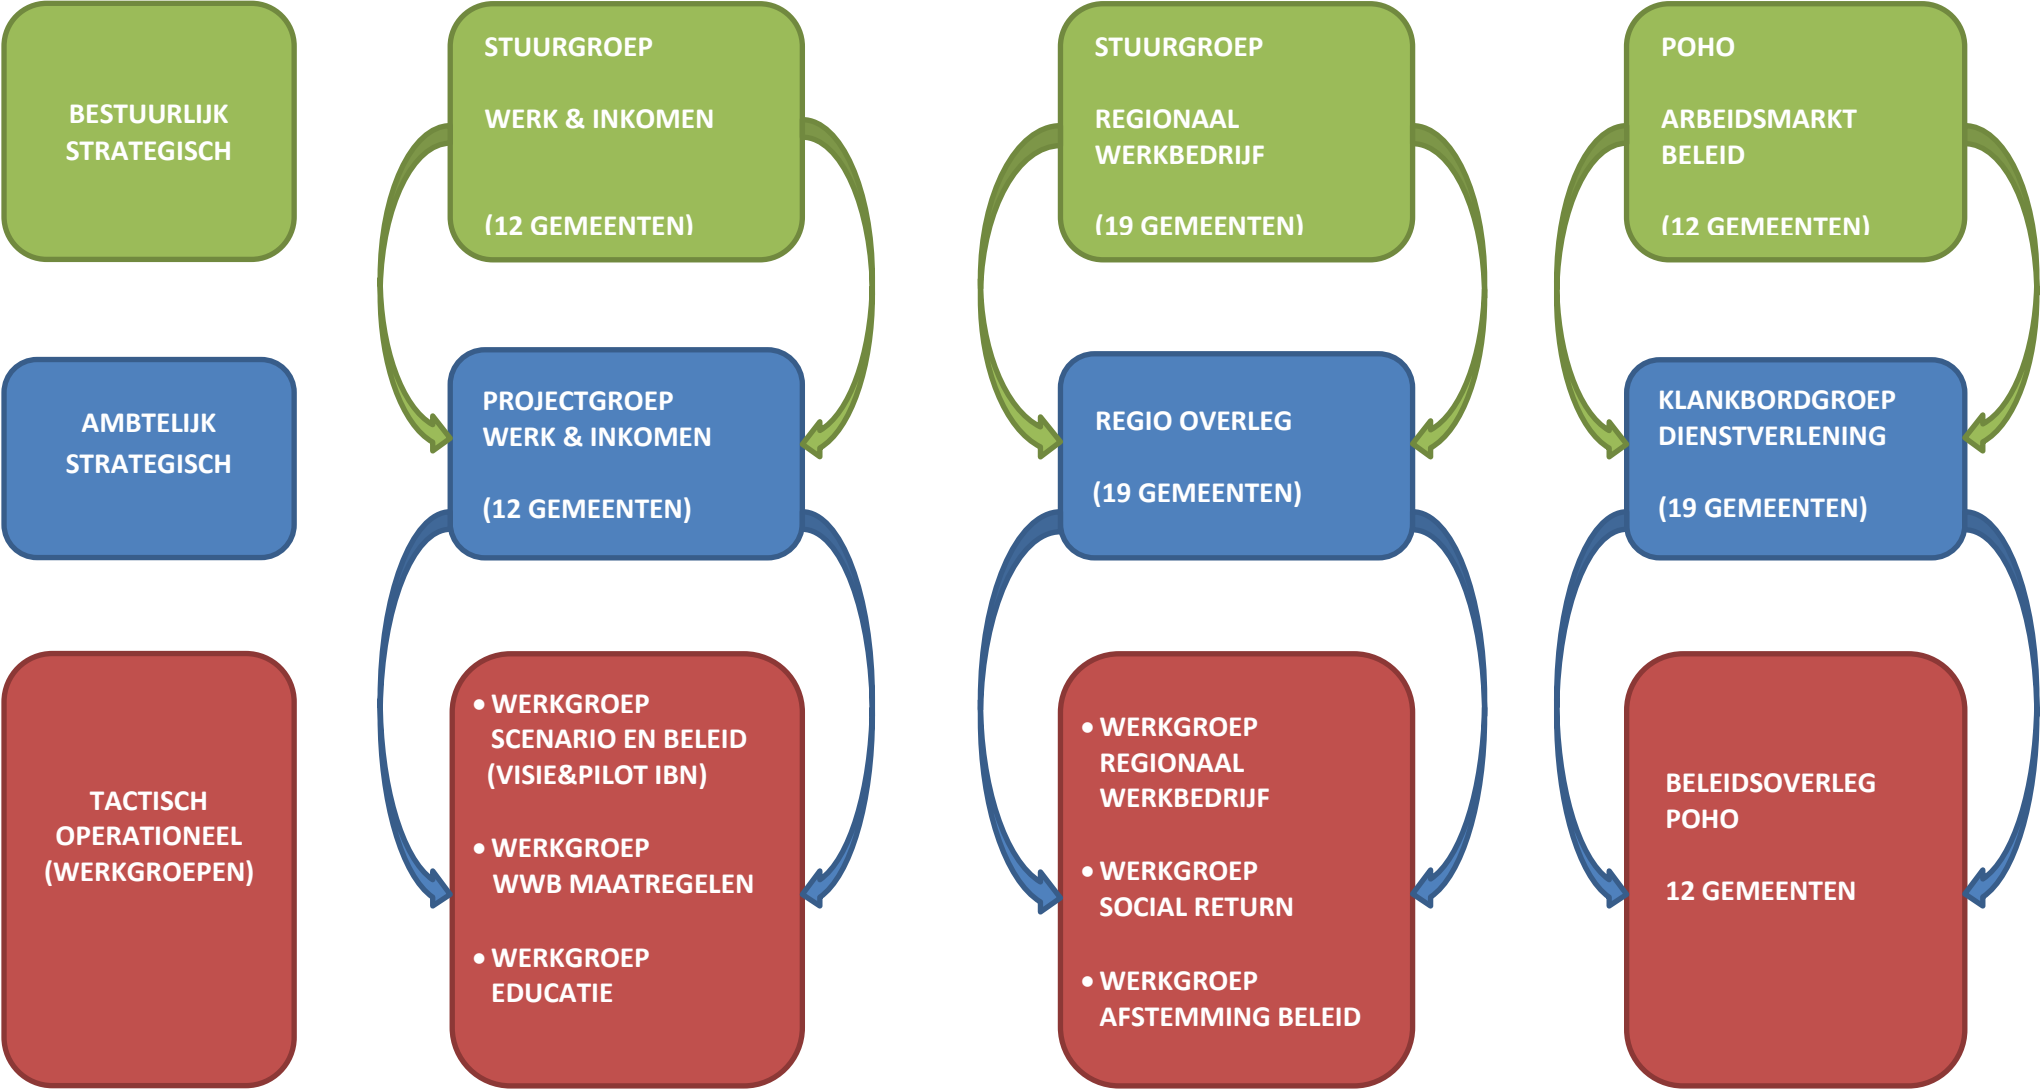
BESTUURLIJK STRATEGISCH

STUURGROEP

WERK & INKOMEN

(12 GEMEENTEN)

STUURGROEP

REGIONAAL WERKBEDRIJF

(19 GEMEENTEN)

POHO

ARBEIDSMARKT BELEID

(12 GEMEENTEN)

AMBTELIJK STRATEGISCH

PROJECTGROEP WERK & INKOMEN

(12 GEMEENTEN)

REGIO OVERLEG

(19 GEMEENTEN)

KLANKBORDGROEP DIENSTVERLENING

(19 GEMEENTEN)

TACTISCH OPERATIONEEL (WERKGROEPEN)

• WERKGROEP SCENARIO EN BELEID (VISIE&PILOT IBN)

• WERKGROEP WWB MAATREGELEN

• WERKGROEP EDUCATIE

• WERKGROEP REGIONAAL WERKBEDRIJF

• WERKGROEP SOCIAL RETURN

• WERKGROEP AFSTEMMING BELEID

BELEIDSOVERLEG POHO

12 GEMEENTEN